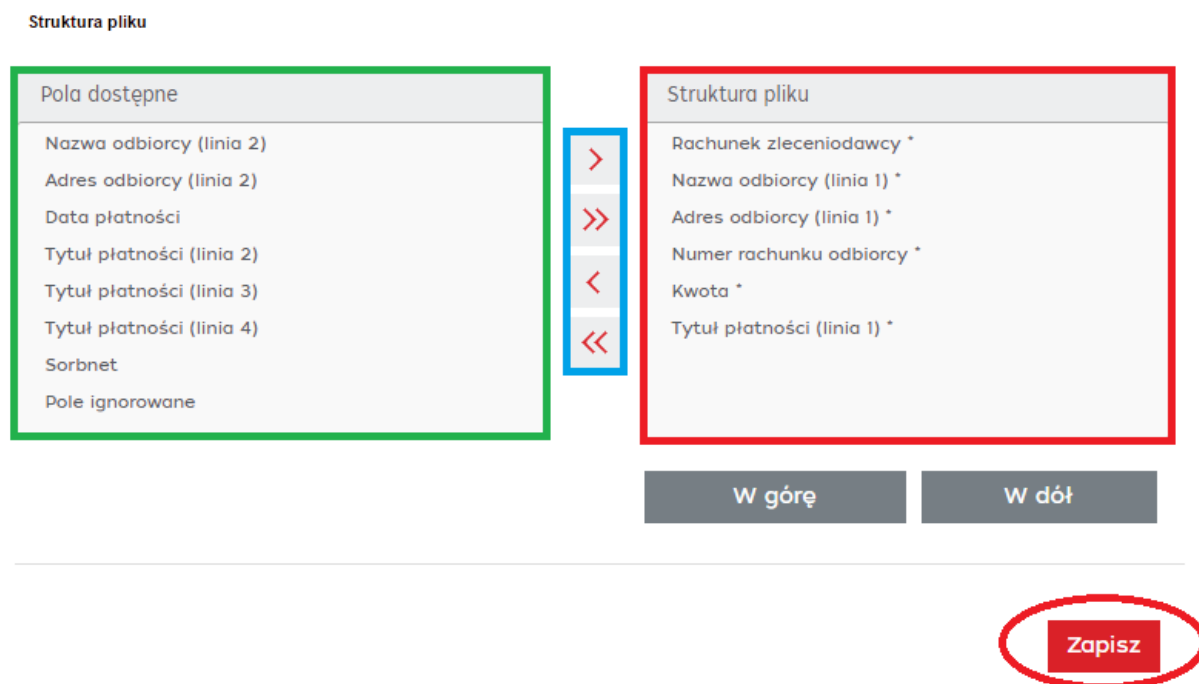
Struktura pliku

Pola dostępne

Nazwa odbiorcy (linia 2)
Adres odbiorcy (linia 2)
Data płatności
Tytuł płatności (linia 2)
Tytuł płatności (linia 3)
Tytuł płatności (linia 4)
Sorbnet
Pole ignorowane

>
>>
<
<<

Struktura pliku

Rachunek zleceniodawcy *
Nazwa odbiorcy (linia 1) *
Adres odbiorcy (linia 1) *
Numer rachunku odbiorcy *
Kwota *
Tytuł płatności (linia 1) *

W górę
W dół

Zapisz